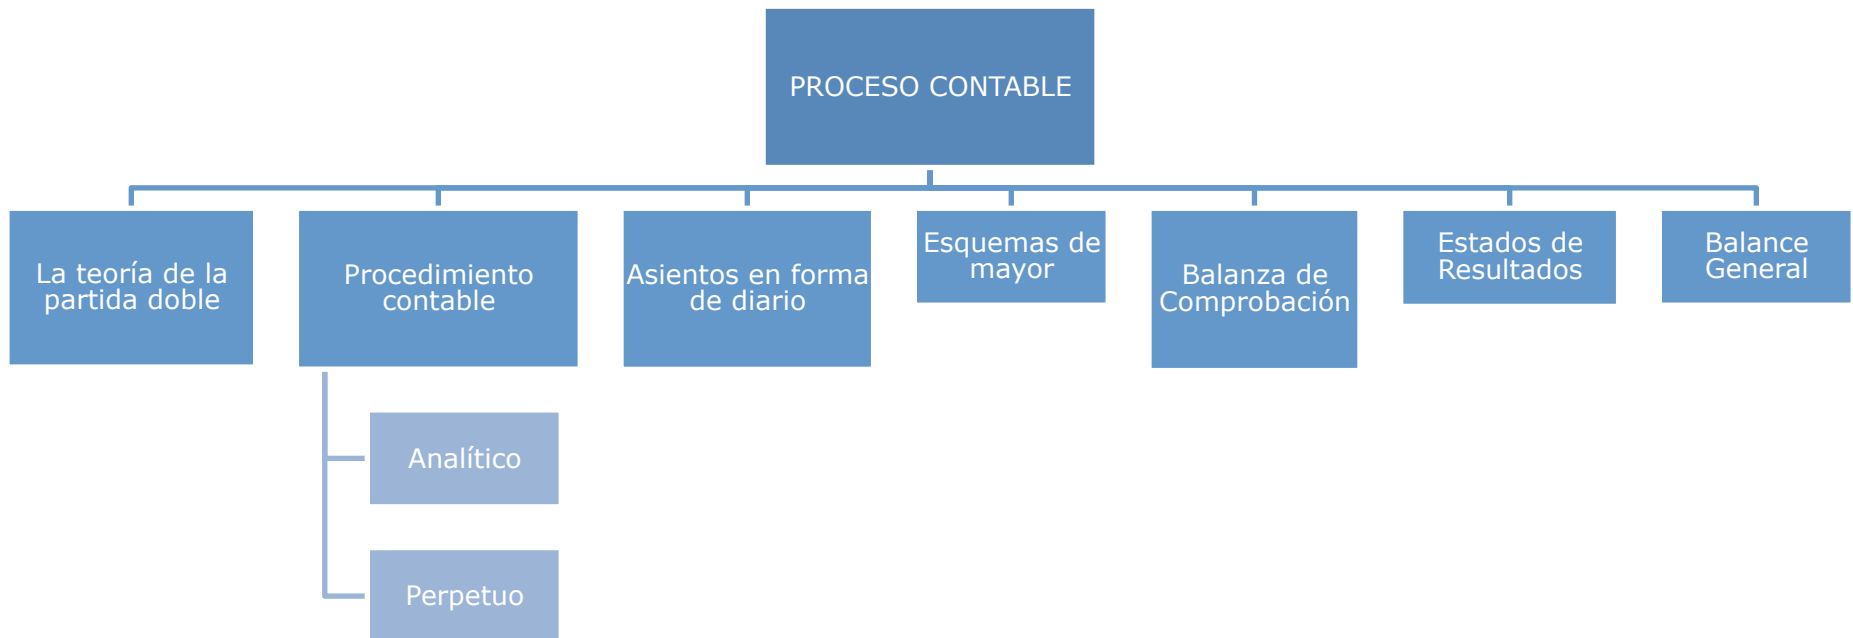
PROCESO CONTABLE

La teoría de la partida doble

Procedimiento contable

Analítico

Perpetuo

Asientos en forma de diario

Esquemas de mayor

Balanza de Comprobación

Estados de Resultados

Balance General